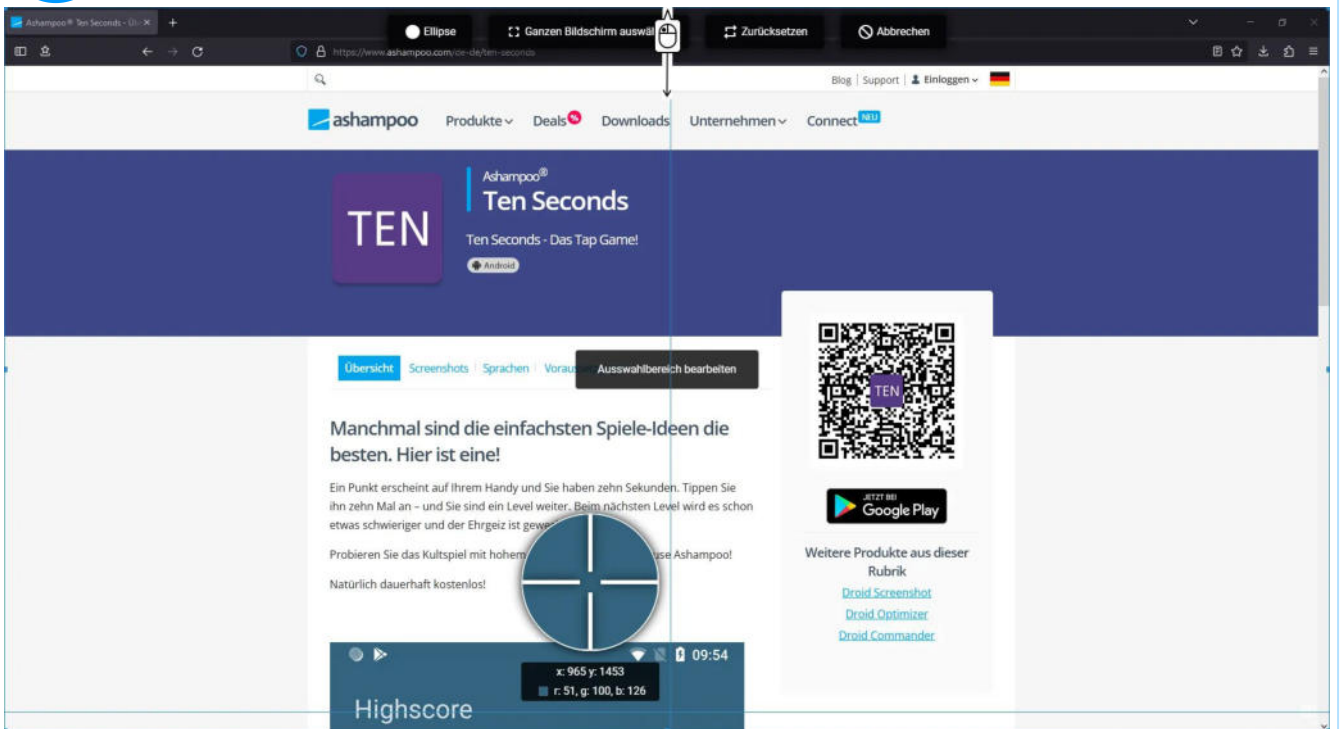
Ashampoo® Ten Seconds - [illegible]

Ellipse
Ganzen Bildschirm auswä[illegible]
Zurücksetzen
Abbrechen

https://www.ashampoo.com/de-de/ten-seconds

Blog | Support | Einloggen

ashampoo
Produkte
Deals
Downloads
Unternehmen
Connect NEU

TEN

Ashampoo®
Ten Seconds
Ten Seconds - Das Tap Game!
Android

Übersicht
Screenshots
Sprachen
Voraus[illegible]
Auswahlbereich bearbeiten

Manchmal sind die einfachsten Spiele-Ideen die besten. Hier ist eine!

Ein Punkt erscheint auf Ihrem Handy und Sie haben zehn Sekunden. Tippen Sie ihn zehn Mal an – und Sie sind ein Level weiter. Beim nächsten Level wird es schon etwas schwieriger und der Ehrgeiz ist gewe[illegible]

Probieren Sie das Kultspiel mit hohem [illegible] use Ashampoo!

Natürlich dauerhaft kostenlos!

TEN

JETZT BEI
Google Play

Weitere Produkte aus dieser Rubrik
Droid Screenshot
Droid Optimizer
Droid Commander

09:54
x: 965 y: 1453
r: 51, g: 100, b: 126
Highscore